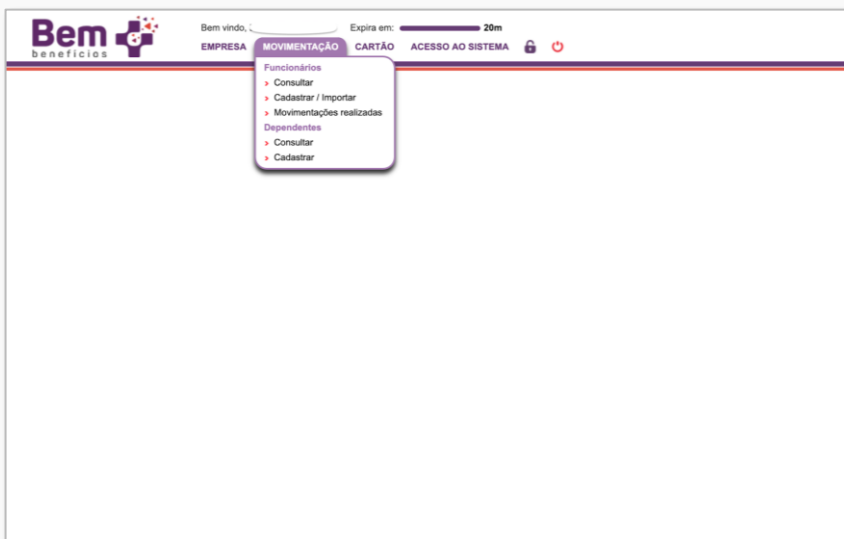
Bem
benefícios

Bem vindo,

Expira em: 20m

EMPRESA MOVIMENTAÇÃO CARTÃO ACESSO AO SISTEMA

Funcionários
› Consultar
› Cadastrar / Importar
› Movimentações realizadas
Dependentes
› Consultar
› Cadastrar